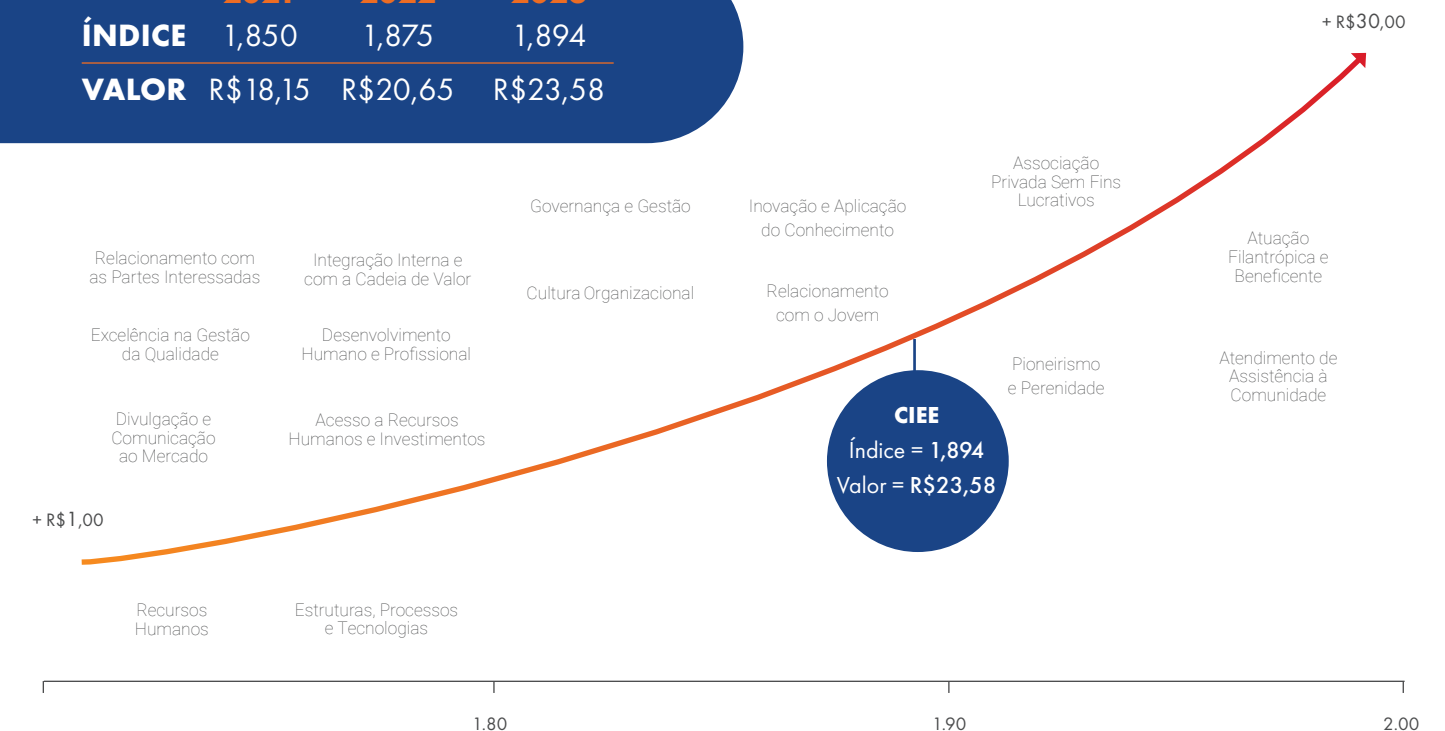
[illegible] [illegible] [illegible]

| ÍNDICE | 1,850 | 1,875 | 1,894 |
|---|---|---|---|
| VALOR | R$18,15 | R$20,65 | R$23,58 |

+ R$30,00

Associação Privada Sem Fins Lucrativos

Governança e Gestão

Inovação e Aplicação do Conhecimento

Atuação Filantrópica e Beneficente

Relacionamento com as Partes Interessadas

Integração Interna e com a Cadeia de Valor

Cultura Organizacional

Relacionamento com o Jovem

Excelência na Gestão da Qualidade

Desenvolvimento Humano e Profissional

Pioneirismo e Perenidade

Atendimento de Assistência à Comunidade

CIEE
Índice = 1,894
Valor = R$23,58

Divulgação e Comunicação ao Mercado

Acesso a Recursos Humanos e Investimentos

+ R$1,00

Recursos Humanos

Estruturas, Processos e Tecnologias

1.80

1.90

2.00